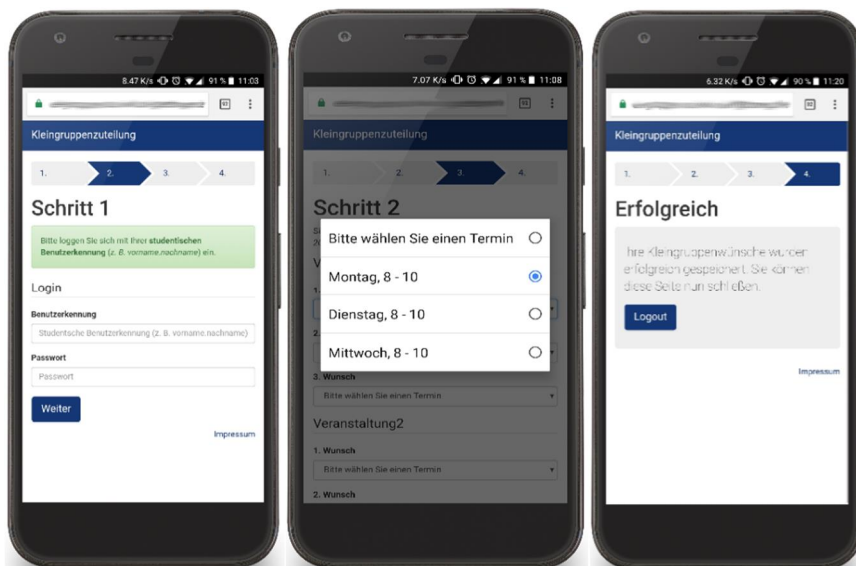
8.47 K/s 91 % 11:03

Kleingruppenzuteilung

1. 2. 3. 4.

Schritt 1

Bitte loggen Sie sich mit Ihrer studentischen Benutzerkennung (z. B. vorname.nachname) ein.

Login

Benutzerkennung

Studentische Benutzerkennung (z. B. vorname.nachname)

Passwort

Passwort

Weiter

Impressum

7.07 K/s 91 % 11:08

Kleingruppenzuteilung

1. 2. 3. 4.

Schritt 2

Bitte wählen Sie einen Termin

Montag, 8 - 10

Dienstag, 8 - 10

Mittwoch, 8 - 10

3. Wunsch

Bitte wählen Sie einen Termin

Veranstaltung2

1. Wunsch

Bitte wählen Sie einen Termin

2. Wunsch

6.32 K/s 90 % 11:20

Kleingruppenzuteilung

1. 2. 3. 4.

Erfolgreich

Ihre Kleingruppenwünsche wurden erfolgreich gespeichert. Sie können diese Seite nun schließen.

Logout

Impressum